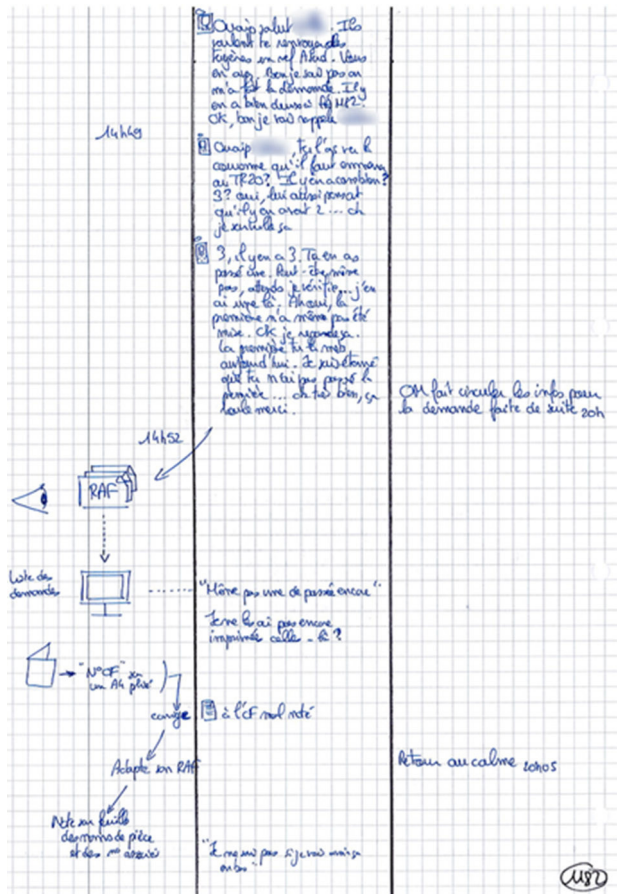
Ouais salut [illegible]. Ils voudraient te reprogrammer les hygiènes en ref A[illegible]. Vous en avez, bon je sais pas on m'a fait la demande. Il y en a bien dans les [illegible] M82. Ok, bon je vais rappeler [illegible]

14h49

Ouais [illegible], tu l'as vu la commande qu'il faut envoyer au TR20? Il y en a combien? 3? oui, lui disait pourtant qu'il y en avait 2 ... ok je rectifie ça

3, il y en a 3. Tu en as passé une. Tout - Je ne sais pas, attends je vérifie... j'en ai vu 1 la. Ah oui, la première n'a même pas été mise. Ok je regarde ça. La première tu la mets aujourd'hui. Je suis étonné que tu n'aies pas passé la première ... ok très bien, à toute merci.

OM fait circuler les infos pour la demande faite de suite 20h

14h52

RAF

Liste des demandes

"Même pas vue de passée encore"

Je ne l'ai pas encore imprimée celle-là?

"N° CF" sur un A4 plié

corrige

à l'CF mal noté

Adapte son RAF

Retour au calme 20h05

Note sur feuille des numéros de pièce et des n° associés

"Je ne sais pas si je vais mais en bas"

U8D